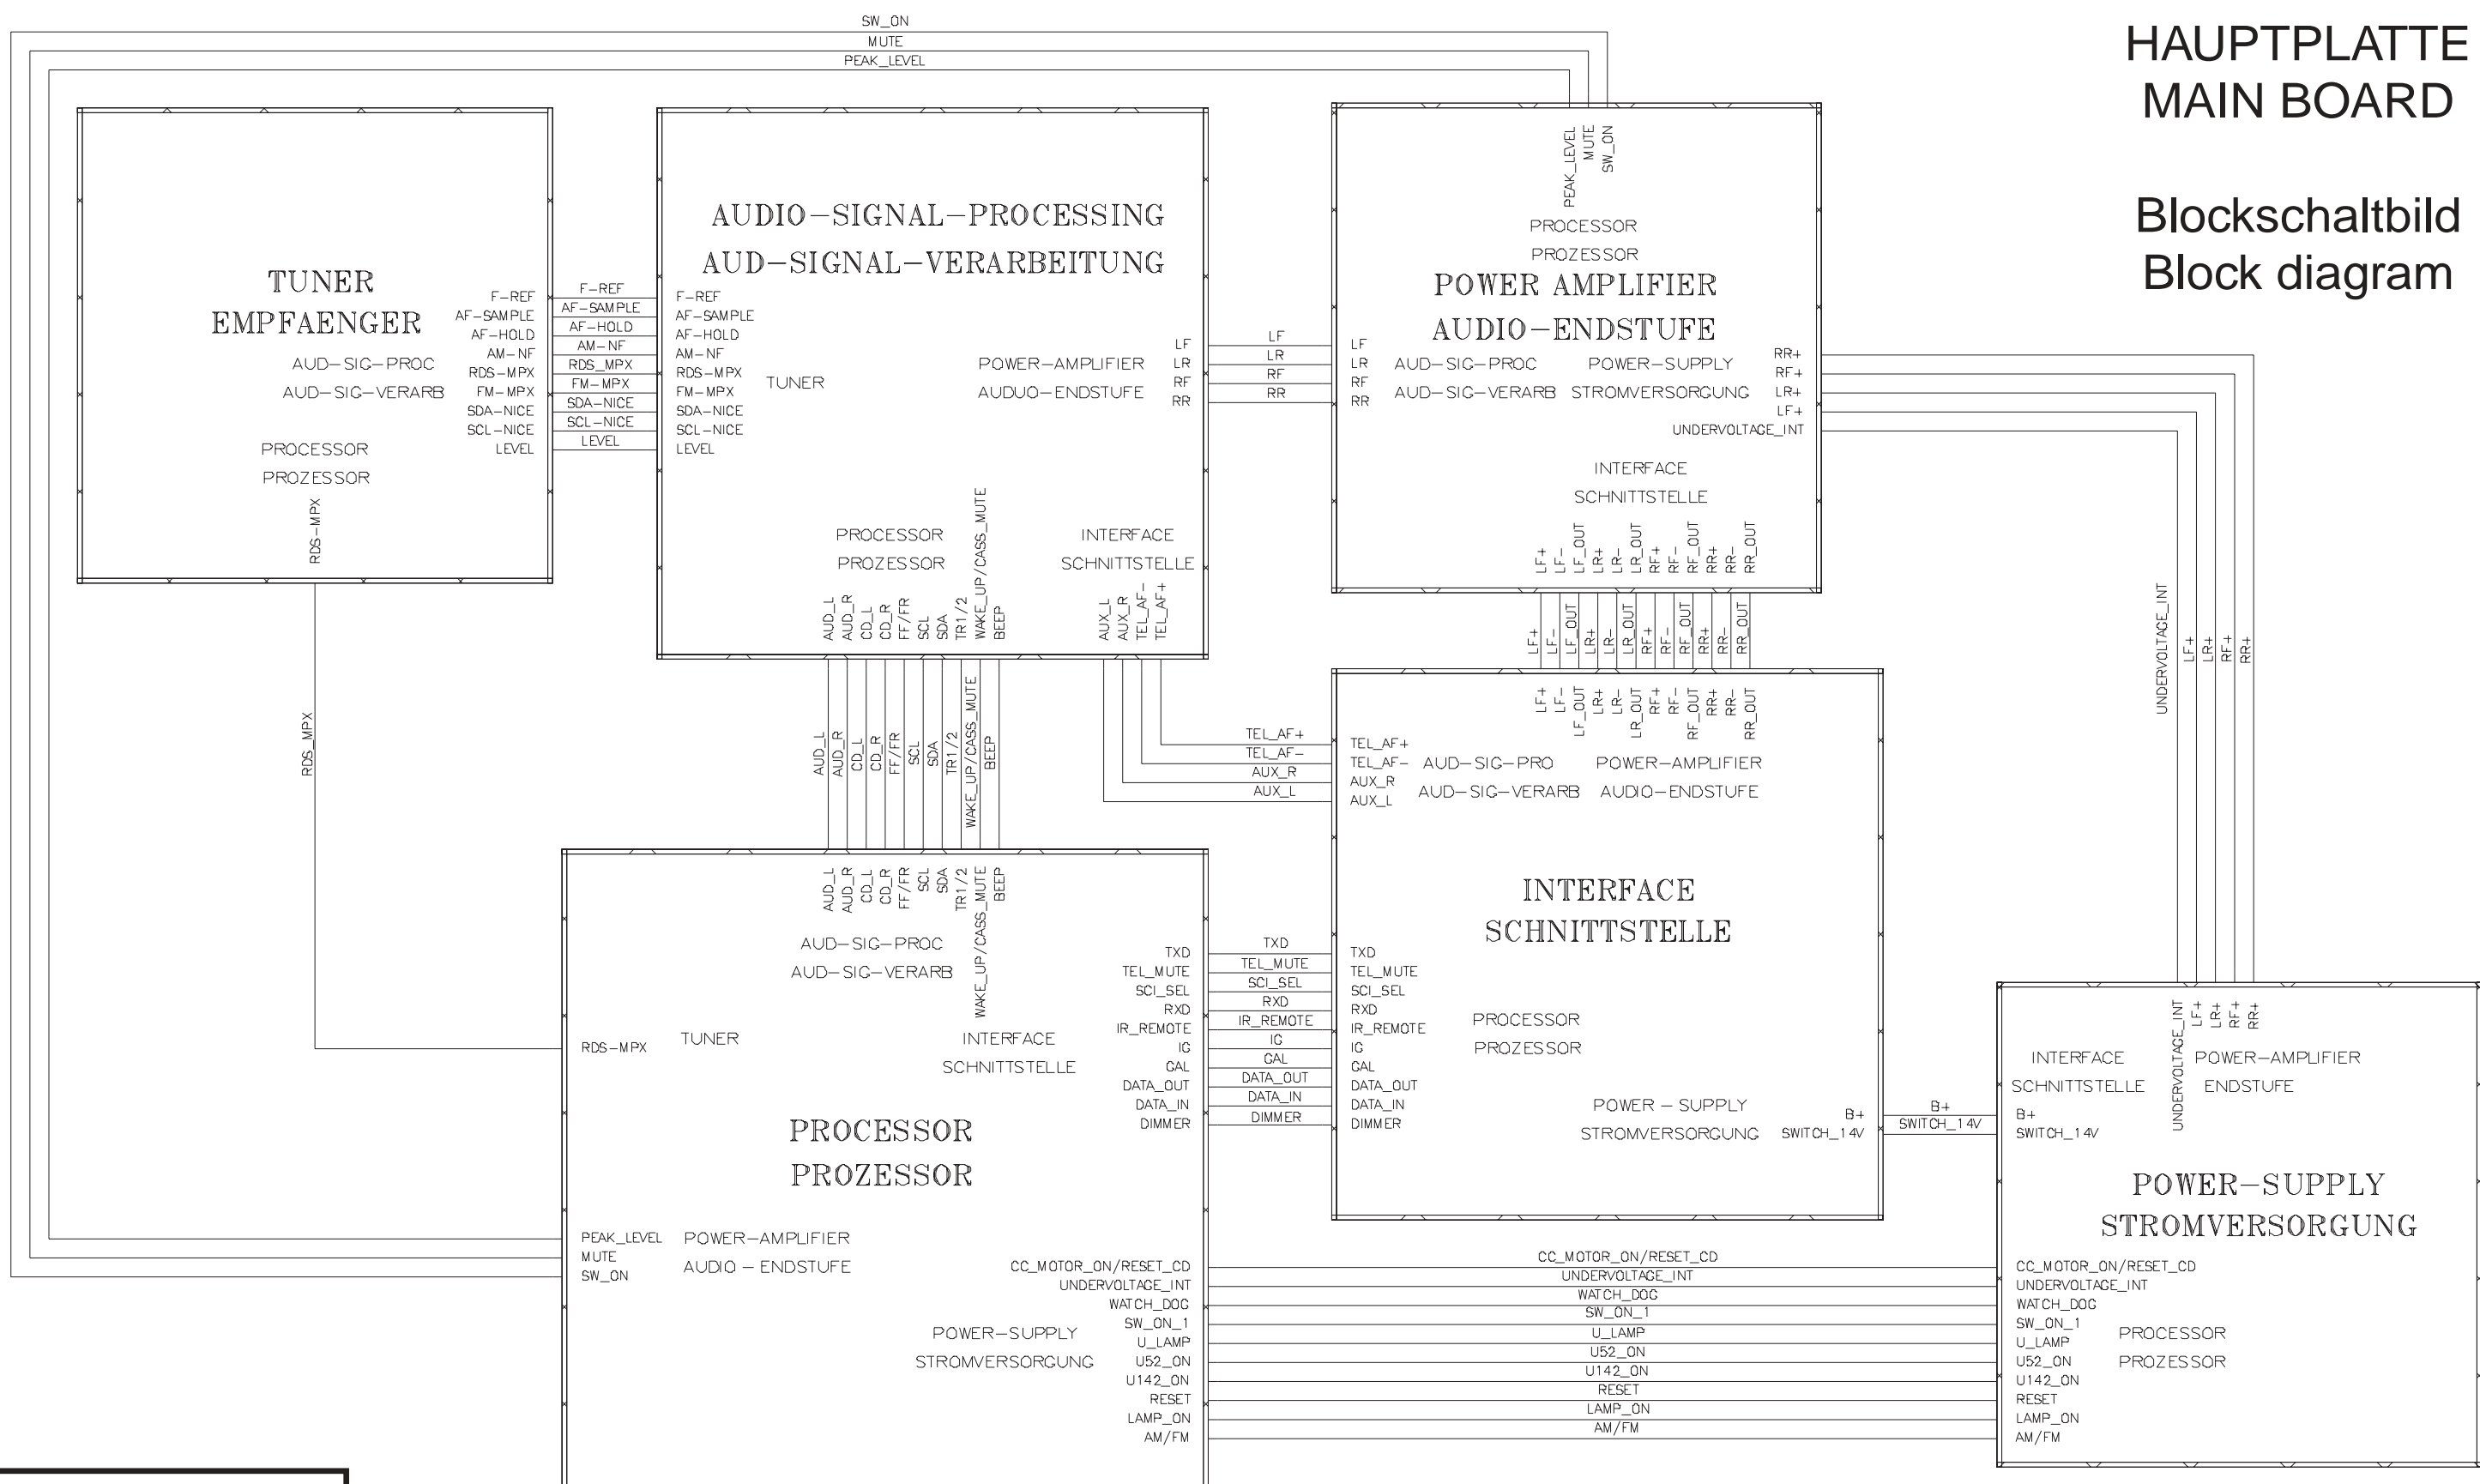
HAUPTPLATTE
MAIN BOARD

Blockschaltbild
Block diagram

SW_ON
MUTE
PEAK_LEVEL

TUNER
EMPFAENGER
AUD–SIG–PROC
AUD–SIG–VERARB
PROCESSOR
PROZESSOR
F–REF
AF–SAMPLE
AF–HOLD
AM–NF
RDS–MPX
FM–MPX
SDA–NICE
SCL–NICE
LEVEL
RDS–MPX

F–REF
AF–SAMPLE
AF–HOLD
AM–NF
RDS_MPX
FM–MPX
SDA–NICE
SCL–NICE
LEVEL

AUDIO–SIGNAL–PROCESSING
AUD–SIGNAL–VERARBEITUNG
F–REF
AF–SAMPLE
AF–HOLD
AM–NF
RDS–MPX
FM–MPX
SDA–NICE
SCL–NICE
LEVEL
TUNER
POWER–AMPLIFIER
AUDUO–ENDSTUFE
LF
LR
RF
RR
PROCESSOR
PROZESSOR
INTERFACE
SCHNITTSTELLE
AUD_L
AUD_R
CD_L
CD_R
FF/FR
SCL
SDA
TR1/2
WAKE_UP/CASS_MUTE
BEEP
AUX_L
AUX_R
TEL_AF–
TEL_AF+

LF
LR
RF
RR

PEAK_LEVEL
MUTE
SW_ON
PROCESSOR
PROZESSOR
POWER AMPLIFIER
AUDIO–ENDSTUFE
LF
LR
RF
RR
AUD–SIG–PROC
AUD–SIG–VERARB
POWER–SUPPLY
STROMVERSORGUNG
RR+
RF+
LR+
LF+
UNDERVOLTAGE_INT
INTERFACE
SCHNITTSTELLE
LF+
LF–
LF_OUT
LR+
LR–
LR_OUT
RF+
RF–
RF_OUT
RR+
RR–
RR_OUT

RDS_MPX

AUD_L
AUD_R
CD_L
CD_R
FF/FR
SCL
SDA
TR1/2
WAKE_UP/CASS_MUTE
BEEP

LF+
LF–
LF_OUT
LR+
LR–
LR_OUT
RF+
RF–
RF_OUT
RR+
RR–
RR_OUT

UNDERVOLTAGE_INT
LF+
LR+
RF+
RR+

TEL_AF+
TEL_AF–
AUX_R
AUX_L

LF+
LF–
LF_OUT
LR+
LR–
LR_OUT
RF+
RF–
RF_OUT
RR+
RR–
RR_OUT
TEL_AF+
TEL_AF–
AUX_R
AUX_L
AUD–SIG–PRO
AUD–SIG–VERARB
POWER–AMPLIFIER
AUDIO–ENDSTUFE
INTERFACE
SCHNITTSTELLE
TXD
TEL_MUTE
SCI_SEL
RXD
IR_REMOTE
IG
CAL
DATA_OUT
DATA_IN
DIMMER
PROCESSOR
PROZESSOR
POWER – SUPPLY
STROMVERSORGUNG
B+
SWITCH_14V

AUD_L
AUD_R
CD_L
CD_R
FF/FR
SCL
SDA
TR1/2
WAKE_UP/CASS_MUTE
BEEP
AUD–SIG–PROC
AUD–SIG–VERARB
RDS–MPX
TUNER
INTERFACE
SCHNITTSTELLE
TXD
TEL_MUTE
SCI_SEL
RXD
IR_REMOTE
IG
CAL
DATA_OUT
DATA_IN
DIMMER
PROCESSOR
PROZESSOR
PEAK_LEVEL
MUTE
SW_ON
POWER–AMPLIFIER
AUDIO – ENDSTUFE
POWER–SUPPLY
STROMVERSORGUNG
CC_MOTOR_ON/RESET_CD
UNDERVOLTAGE_INT
WATCH_DOG
SW_ON_1
U_LAMP
U52_ON
U142_ON
RESET
LAMP_ON
AM/FM

TXD
TEL_MUTE
SCI_SEL
RXD
IR_REMOTE
IG
CAL
DATA_OUT
DATA_IN
DIMMER

B+
SWITCH_14V

CC_MOTOR_ON/RESET_CD
UNDERVOLTAGE_INT
WATCH_DOG
SW_ON_1
U_LAMP
U52_ON
U142_ON
RESET
LAMP_ON
AM/FM

UNDERVOLTAGE_INT
LF+
LR+
RF+
RR+
INTERFACE
SCHNITTSTELLE
POWER–AMPLIFIER
ENDSTUFE
B+
SWITCH_14V
POWER–SUPPLY
STROMVERSORGUNG
CC_MOTOR_ON/RESET_CD
UNDERVOLTAGE_INT
WATCH_DOG
SW_ON_1
U_LAMP
U52_ON
U142_ON
RESET
LAMP_ON
AM/FM
PROCESSOR
PROZESSOR